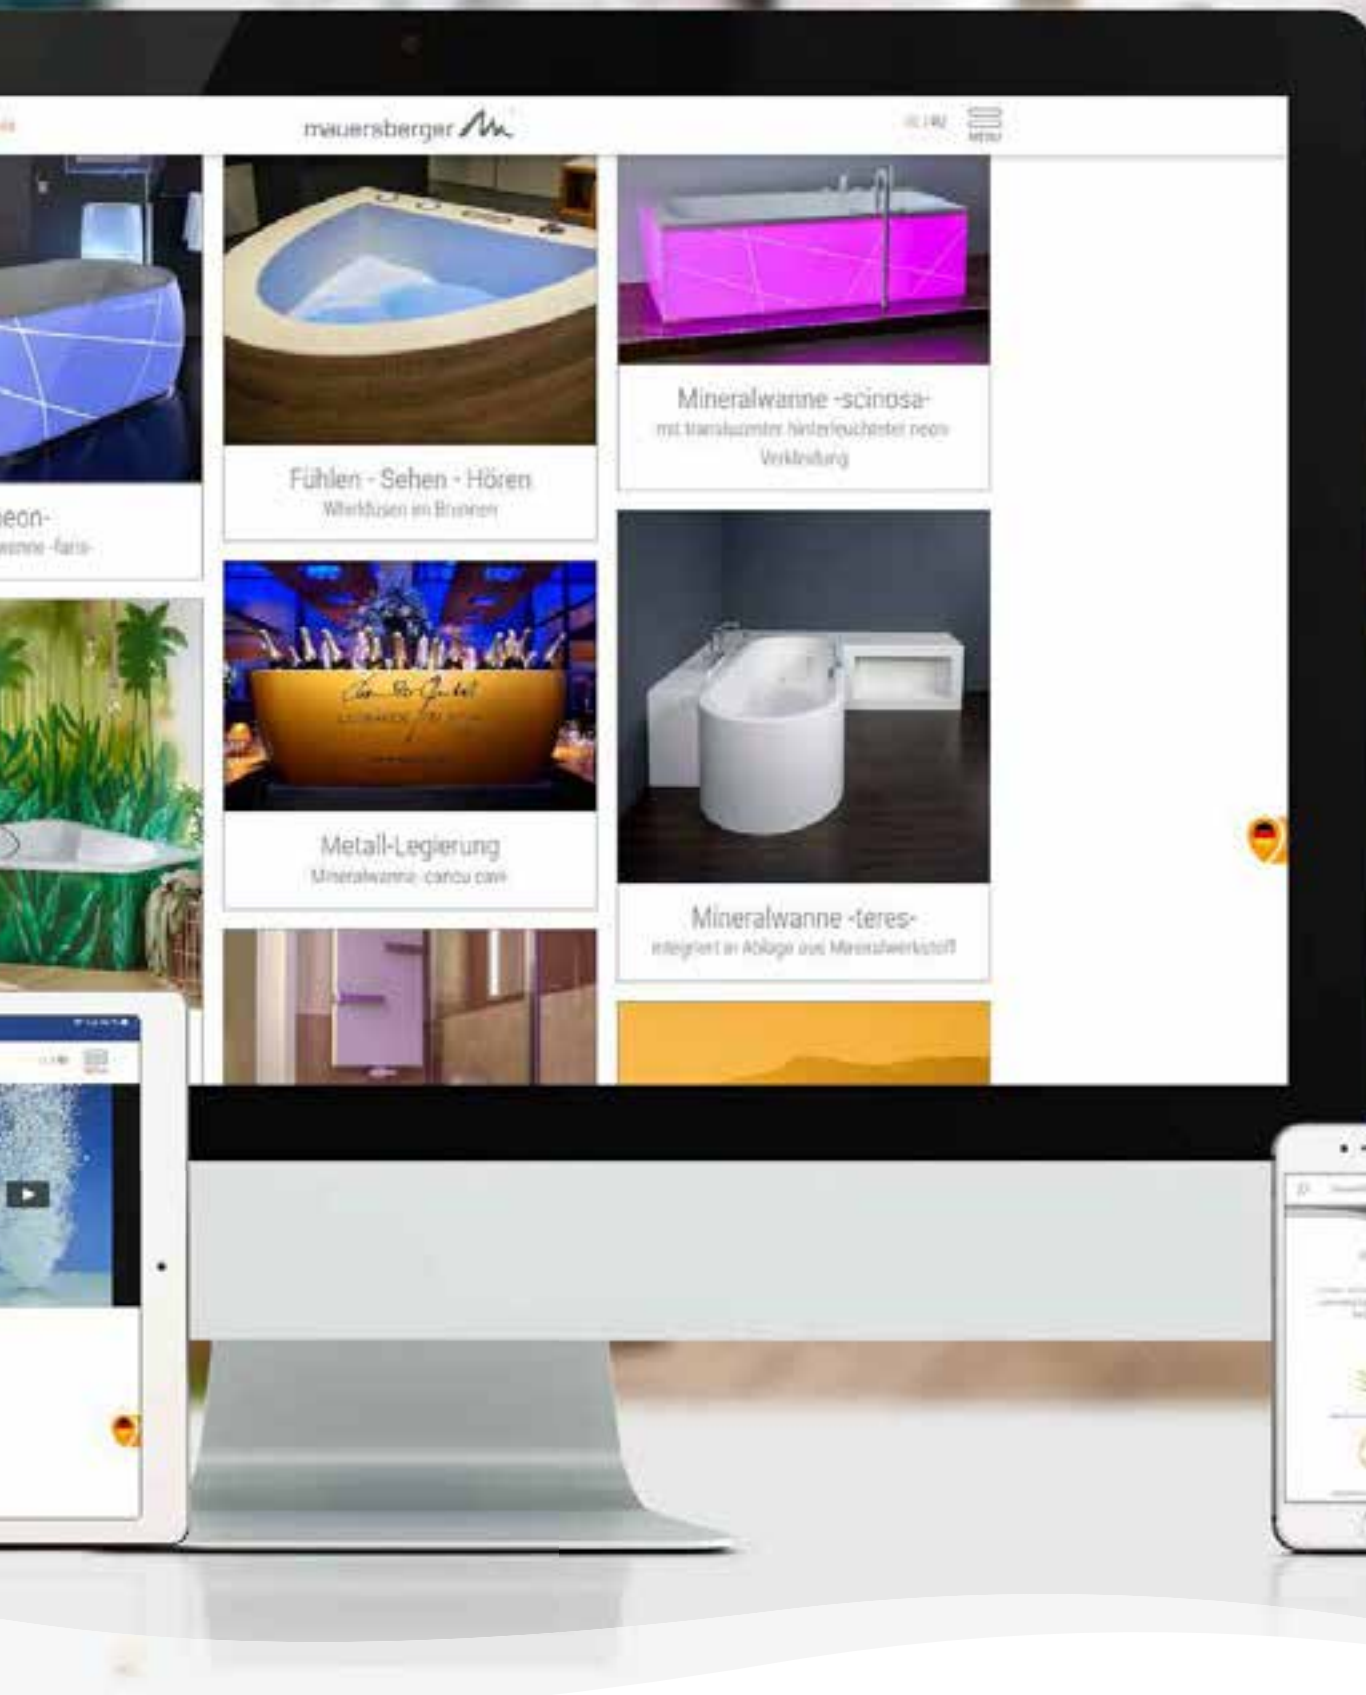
mauersberger

MENU

eon-
anne -faris-

Fühlen - Sehen - Hören
Wirbeldüsen im Brunnen

Mineralwanne -scinosa-
mit transluzenter hinterleuchteter neon Verkleidung

Metall-Legierung
Mineralwanne cancu cavi

Mineralwanne -teres-
integriert in Ablage aus Mineralwerkstoff